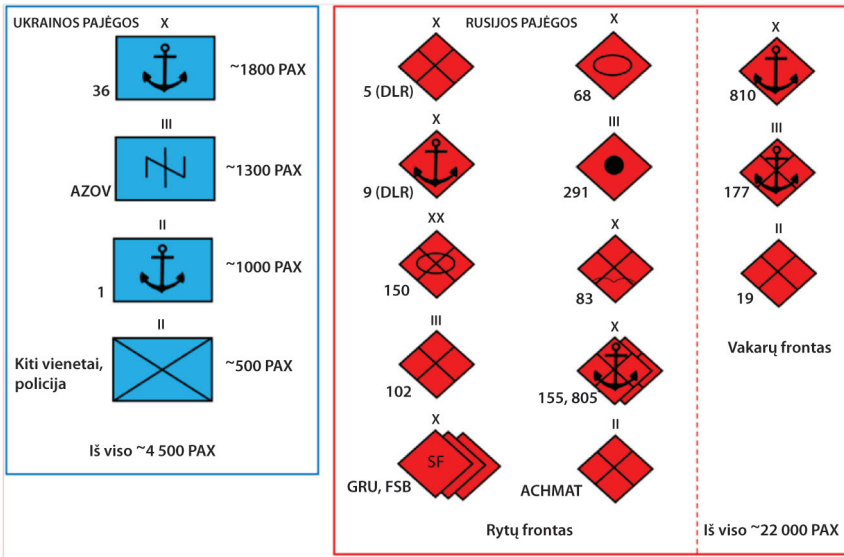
UKRAINOS PAJĖGOS

X

36

~1800 PAX

III

AZOV

~1300 PAX

II

1

~1000 PAX

II

Kiti vienetai, policija

~500 PAX

Iš viso ~4 500 PAX

RUSIJOS PAJĖGOS

X

5 (DLR)

X

68

X

9 (DLR)

III

291

XX

150

X

83

III

102

X

155, 805

X

SF

GRU, FSB

II

ACHMAT

Rytų frontas

X

810

III

177

II

19

Vakarų frontas

Iš viso ~22 000 PAX